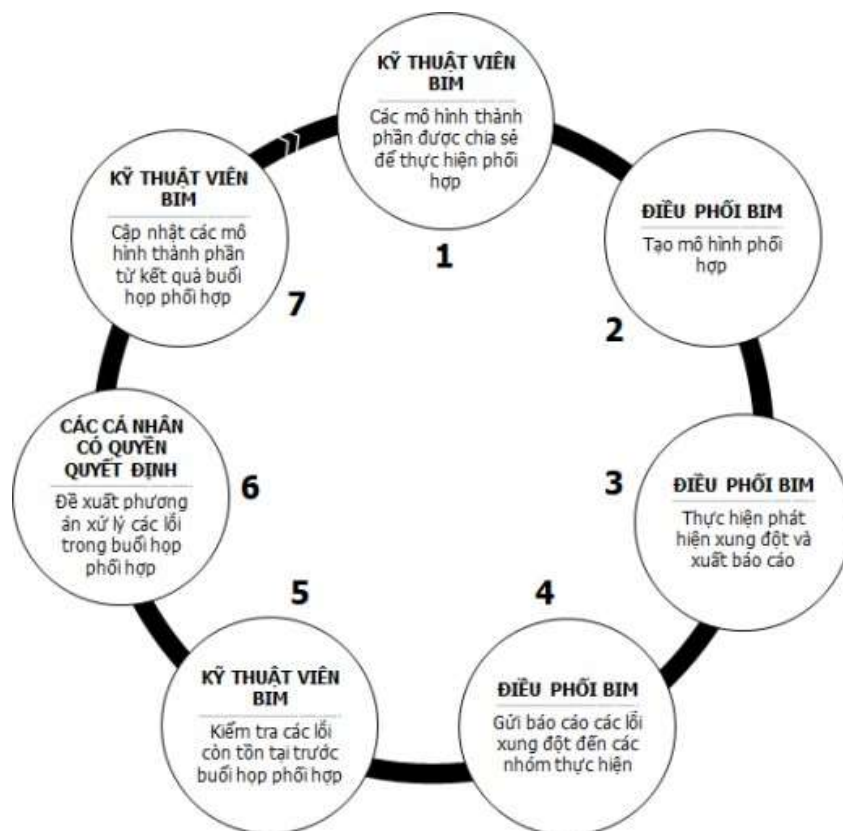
KỸ THUẬT VIÊN BIM

Các mô hình thành phần được chia sẻ để thực hiện phối hợp

1

ĐIỀU PHỐI BIM

Tạo mô hình phối hợp

2

3

ĐIỀU PHỐI BIM

Thực hiện phát hiện xung đột và xuất báo cáo

4

ĐIỀU PHỐI BIM

Gửi báo cáo các lỗi xung đột đến các nhóm thực hiện

5

KỸ THUẬT VIÊN BIM

Kiểm tra các lỗi còn tồn tại trước buổi họp phối hợp

6

CÁC CÁ NHÂN CÓ QUYỀN QUYẾT ĐỊNH

Đề xuất phương án xử lý các lỗi trong buổi họp phối hợp

7

KỸ THUẬT VIÊN BIM

Cập nhật các mô hình thành phần từ kết quả buổi họp phối hợp